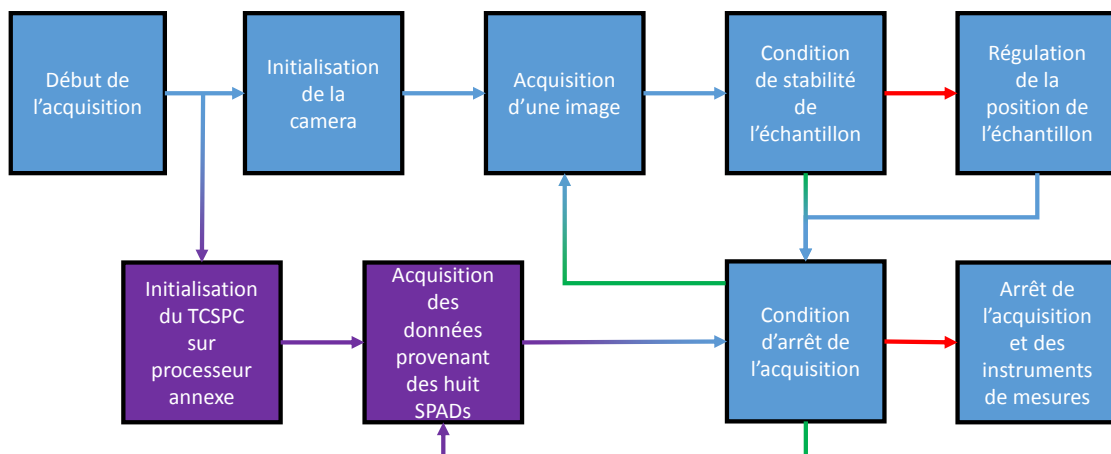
Début de l'acquisition

Initialisation de la camera

Acquisition d'une image

Condition de stabilité de l'échantillon

Régulation de la position de l'échantillon

Initialisation du TCSPC sur processeur annexe

Acquisition des données provenant des huit SPADs

Condition d'arrêt de l'acquisition

Arrêt de l'acquisition et des instruments de mesures